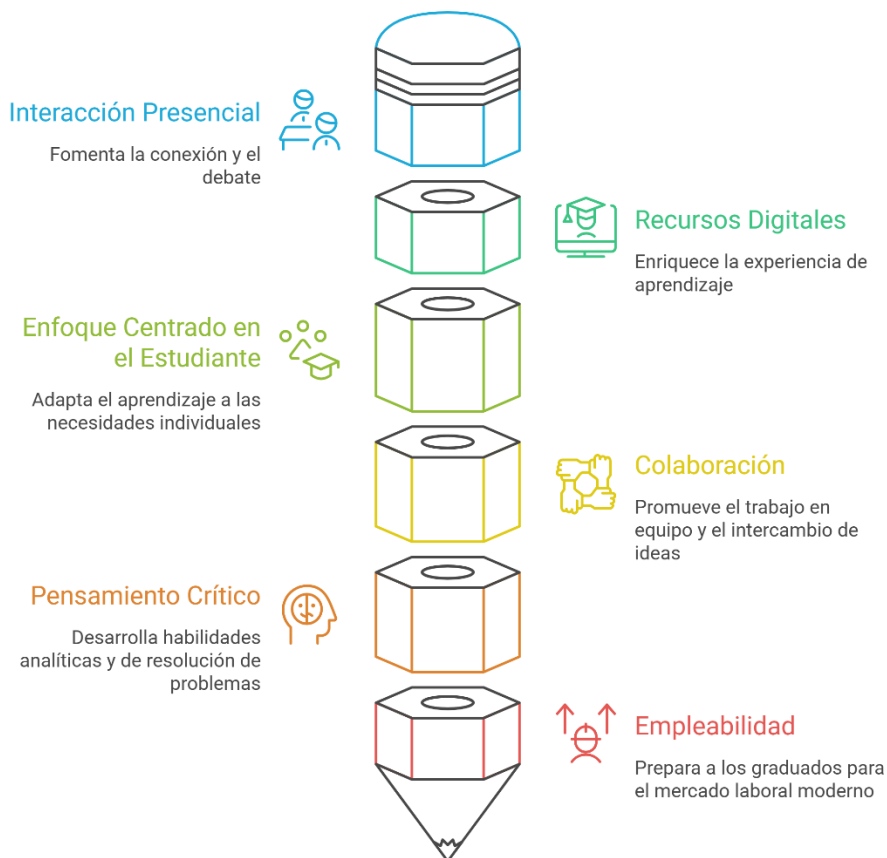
Interacción Presencial

Fomenta la conexión y el debate

Recursos Digitales

Enriquece la experiencia de aprendizaje

Enfoque Centrado en el Estudiante

Adapta el aprendizaje a las necesidades individuales

Colaboración

Promueve el trabajo en equipo y el intercambio de ideas

Pensamiento Crítico

Desarrolla habilidades analíticas y de resolución de problemas

Empleabilidad

Prepara a los graduados para el mercado laboral moderno